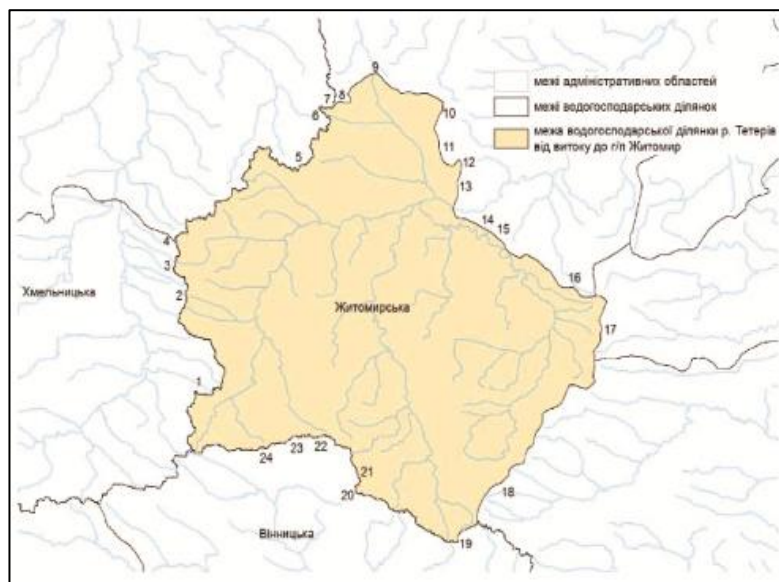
межі адміністративних областей
межі водогосподарських ділянок
межа водогосподарської ділянки р. Тетерів від витоку до г/п Житомир

9
7 8
6
10
11
12
5
13
14
15
4
3
16
Хмельницька
2
Житомирська
17
1
24 23 22
21
20
18
Вінницька
19